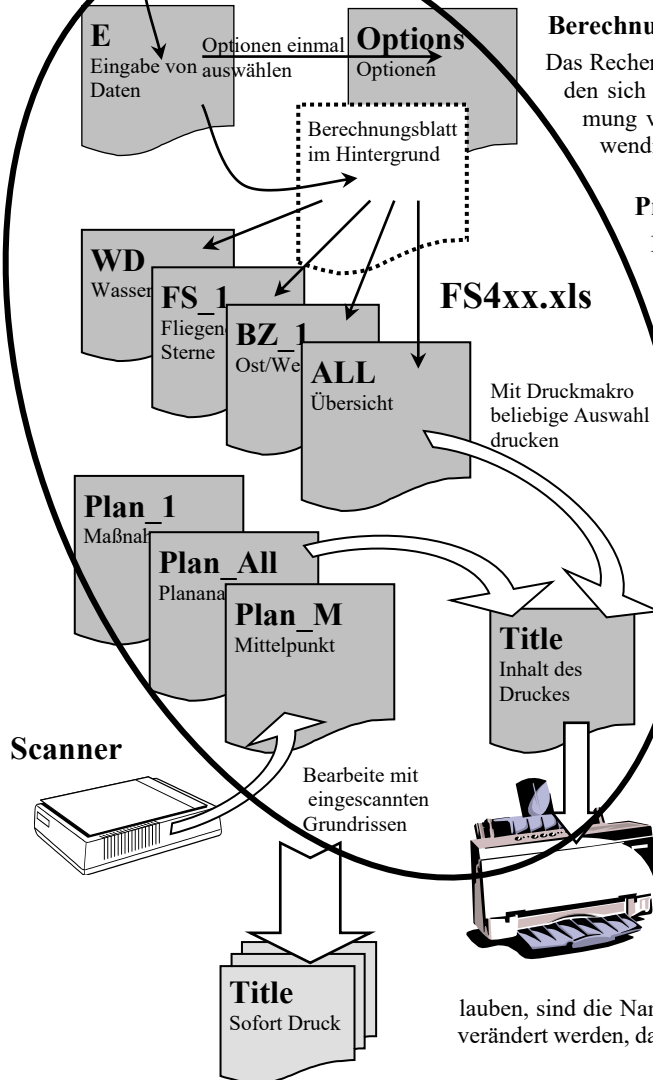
E
Eingabe von Daten

Optionen einmal auswählen

Options
Optionen

Berechnu

Das Rechen
den sich
mung v
wend

Berechnungsblatt im Hintergrund

Pr

WD
Wasser

FS_1
Fliegen
Sterne

BZ_1
Ost/We

FS4xx.xls

ALL
Übersicht

Mit Druckmakro beliebige Auswahl drucken

Plan_1
Maßnah

Plan_All
Planana

Plan_M
Mittelpunkt

Title
Inhalt des Druckes

Scanner

Bearbeite mit eingescannten Grundrissen

Title
Sofort Druck

lauben, sind die Nan
verändert werden, da